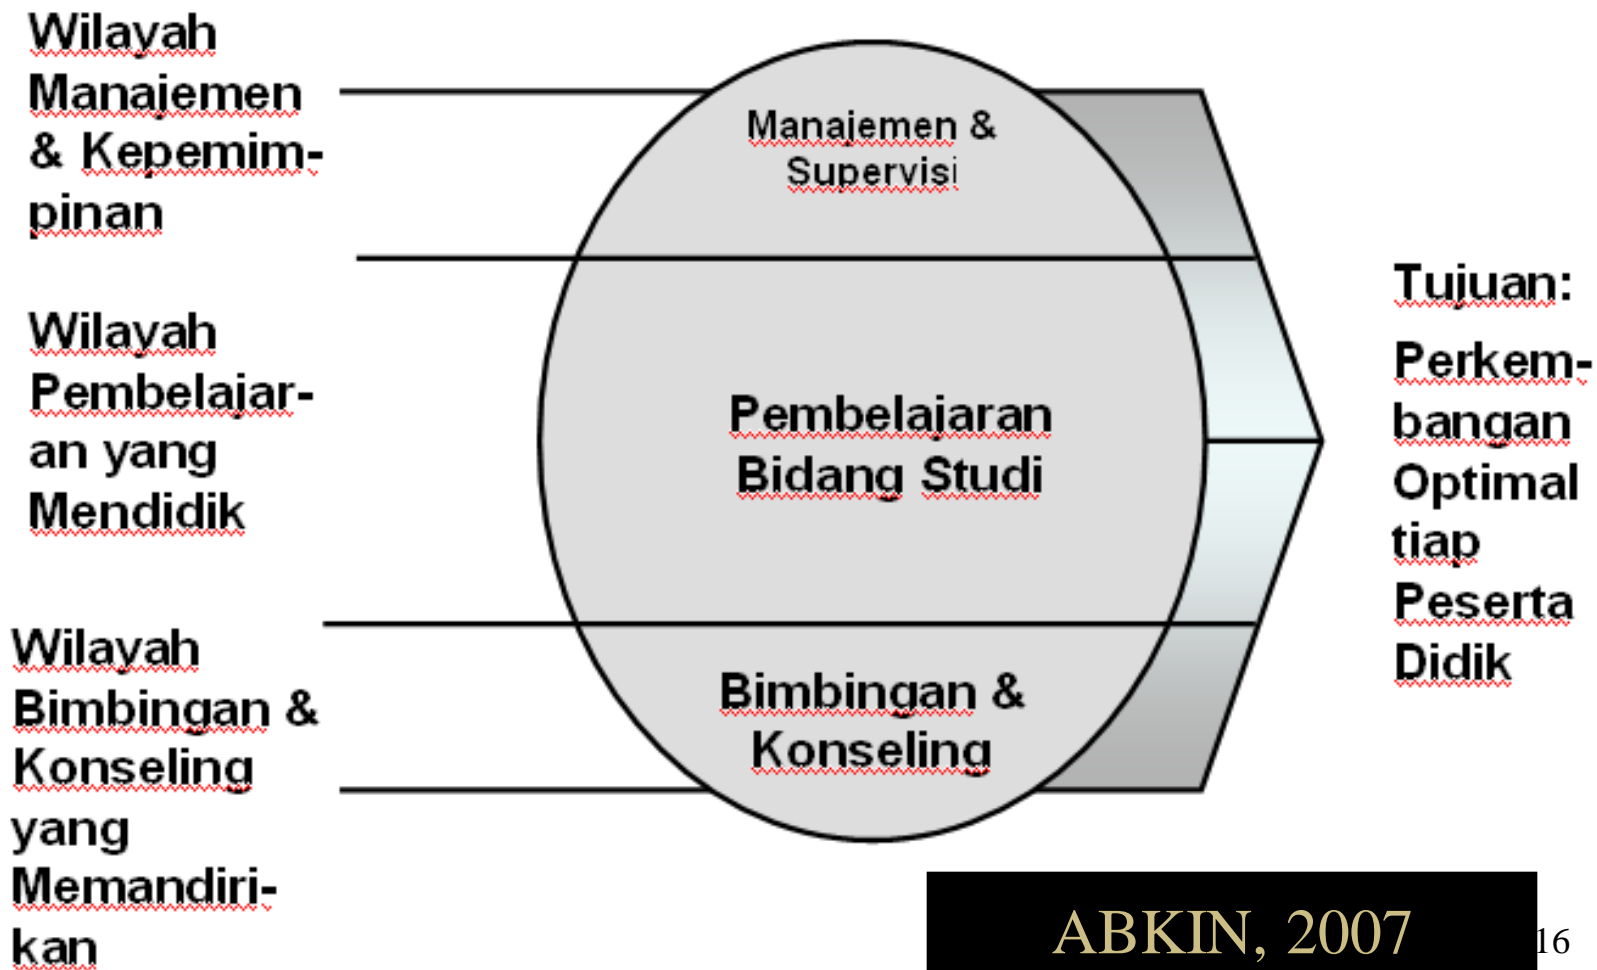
Wilayah Manajemen & Kepemimpinan

Wilayah Pembelajaran yang Mendidik

Wilayah Bimbingan & Konseling yang Memandirikan

Manajemen & Supervisi

Pembelajaran Bidang Studi

Bimbingan & Konseling

Tujuan:

Perkembangan Optimal tiap Peserta Didik

ABKIN, 2007

16